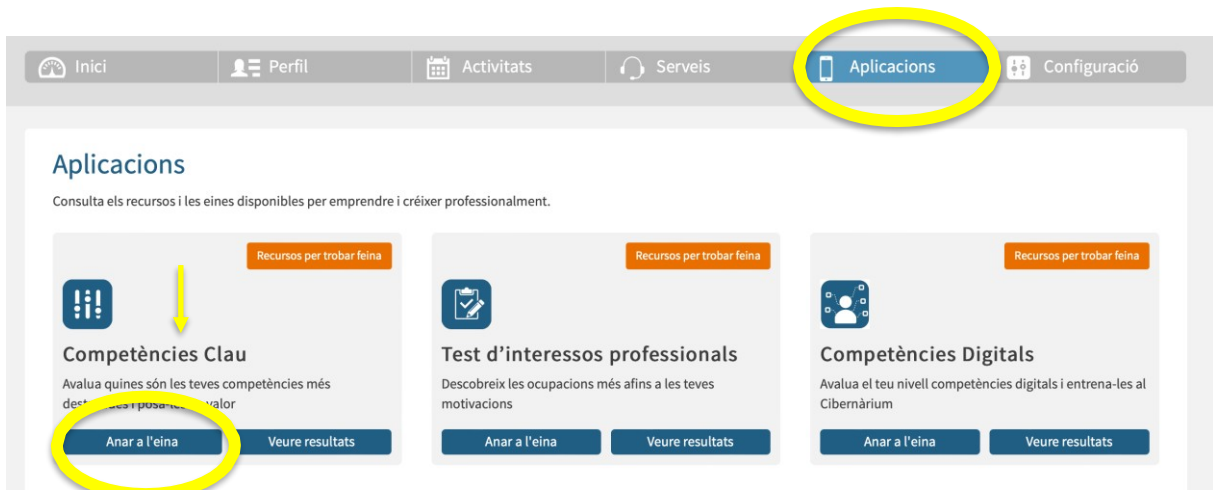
Inici | Perfil | Activitats | Serveis | Aplicacions | Configuració

Aplicacions

Consulta els recursos i les eines disponibles per emprendre i créixer professionalment.

Recursos per trobar feina

Competències Clau

Avalua quines són les teves competències més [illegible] i posa-les en valor

Anar a l'eina | Veure resultats

Recursos per trobar feina

Test d'interessos professionals

Descobreix les ocupacions més afins a les teves motivacions

Anar a l'eina | Veure resultats

Recursos per trobar feina

Competències Digitals

Avalua el teu nivell competències digitals i entrena-les al Cibernàrium

Anar a l'eina | Veure resultats